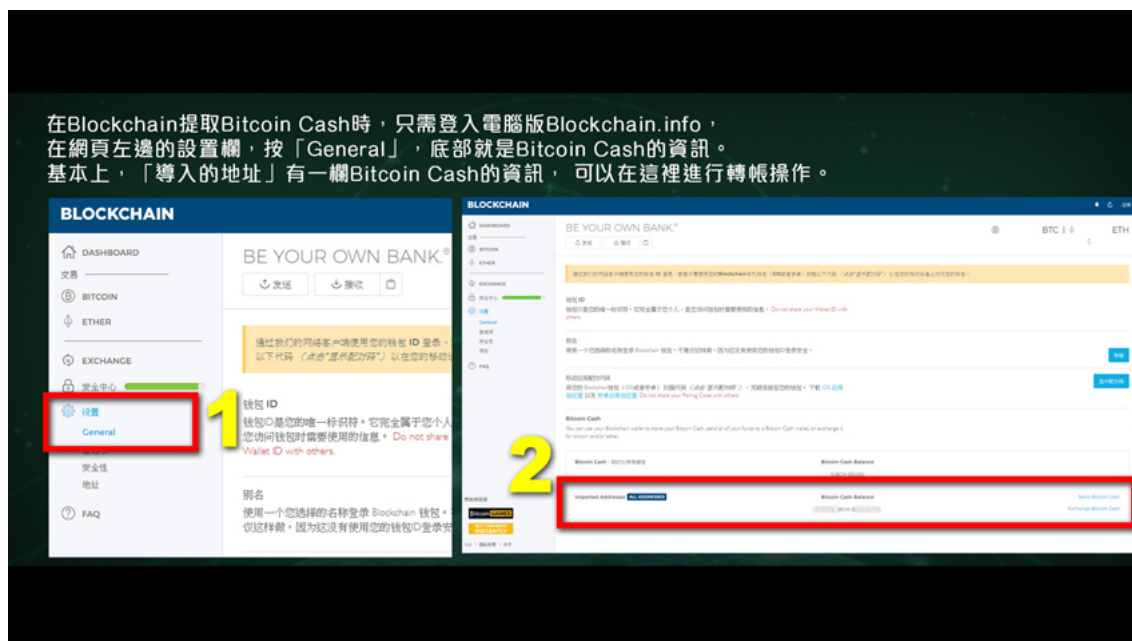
在Blockchain提取Bitcoin Cash時，只需登入電腦版Blockchain.info，在網頁左邊的設置欄，按「General」，底部就是Bitcoin Cash的資訊。基本上，「導入的地址」有一欄Bitcoin Cash的資訊，可以在這裡進行轉帳操作。

BLOCKCHAIN

DASHBOARD
交易
BITCOIN
ETHER
EXCHANGE
安全中心
設置
General
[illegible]
安全性
地址
FAQ

BE YOUR OWN BANK.®
发送 接收

通过我们的网络客户端使用您的钱包 ID 登录，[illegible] 以下代码（点击"显示配对码"）以在您的移动设备 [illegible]

钱包 ID
钱包ID是您的唯一标识符。它完全属于您个人 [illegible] 您访问钱包时需要使用的信息。Do not share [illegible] Wallet ID with others.

别名
使用一个您选择的名称登录 Blockchain 钱包。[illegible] 仅这样做，因为这没有使用您的钱包ID登录安 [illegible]

1

BLOCKCHAIN
BE YOUR OWN BANK.®
BTC ETH

钱包 ID
别名
移动设备配对码
Bitcoin Cash
You can use your Blockchain wallet to store your Bitcoin Cash, send all of your funds to a Bitcoin Cash wallet, or exchange it for bitcoin and/or ether.

2

Bitcoin Cash Balance
Imported Addresses ALL ADDRESSES
Bitcoin Cash Balance
Send Bitcoin Cash
Exchange Bitcoin Cash
BCH